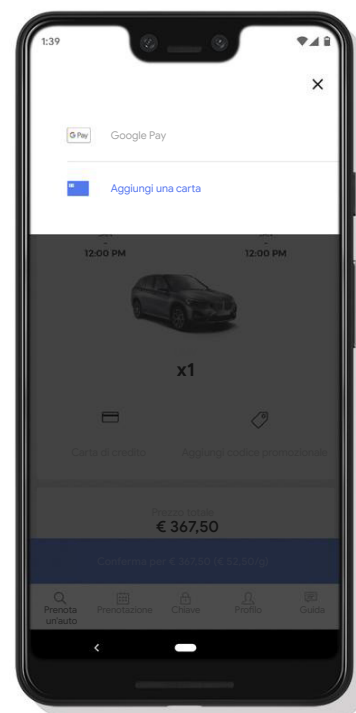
1:39

×

G Pay Google Pay

Aggiungi una carta

12:00 PM

12:00 PM

x1

Carta di credito

Aggiungi codice promozionale

Prezzo totale
€ 367,50

Conferma per € 367,50 (€ 52,50/g)

Prenota un'auto

Prenotazione

Chiave

Profilo

Guida